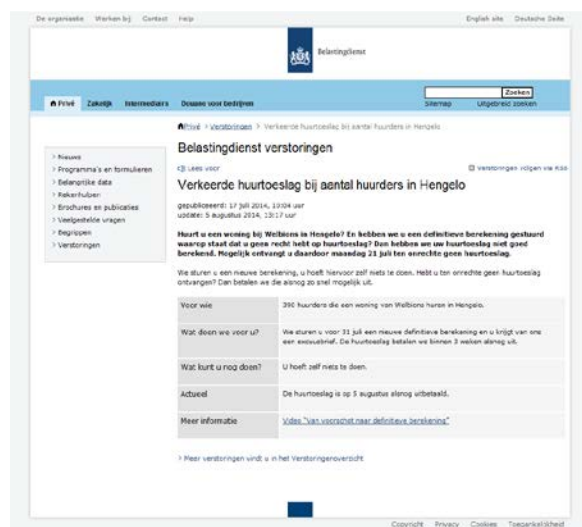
De organisatie   Werken bij   Contact   Help   English site   Deutsche Seite

Belastingdienst

Privé   Zakelijk   Intermediairs   Douane voor bedrijven

Zoeken
Sitemap   Uitgebreid zoeken

Privé > Verstoringen > Verkeerde huurtoeslag bij aantal huurders in Hengelo

Belastingdienst verstoringen

> Nieuws
> Programma's en formulieren
> Belangrijke data
> Rekenhulpen
> Brochures en publicaties
> Veelgestelde vragen
> Begrippen
> Verstoringen

Lees voor

Verstoringen volgen via RSS

Verkeerde huurtoeslag bij aantal huurders in Hengelo

gepubliceerd: 17 juli 2014, 15:04 uur
update: 5 augustus 2014, 13:17 uur

Huurt u een woning bij Welbions in Hengelo? En hebben we u een definitieve berekening gestuurd waarop staat dat u geen recht hebt op huurtoeslag? Dan hebben we uw huurtoeslag niet goed berekend. Mogelijk ontvangt u daardoor maandag 21 juli ten onrechte geen huurtoeslag.

We sturen u een nieuwe berekening, u hoeft hiervoor zelf niets te doen. Hebt u ten onrechte geen huurtoeslag ontvangen? Dan betalen we die alsnog zo snel mogelijk uit.

| Voor wie | 390 huurders die een woning van Welbions huren in Hengelo. |
|---|---|
| Wat doen we voor u? | We sturen u voor 31 juli een nieuwe definitieve berekening en u krijgt van ons een excuusbrief. De huurtoeslag betalen we binnen 3 weken alsnog uit. |
| Wat kunt u nog doen? | U hoeft zelf niets te doen. |
| Actueel | De huurtoeslag is op 5 augustus alsnog uitbetaald. |
| Meer informatie | Video "Van voorschot naar definitieve berekening" |

> Meer verstoringen vindt u in het Verstoringenoverzicht

Copyright   Privacy   Cookies   Toegankelijkheid